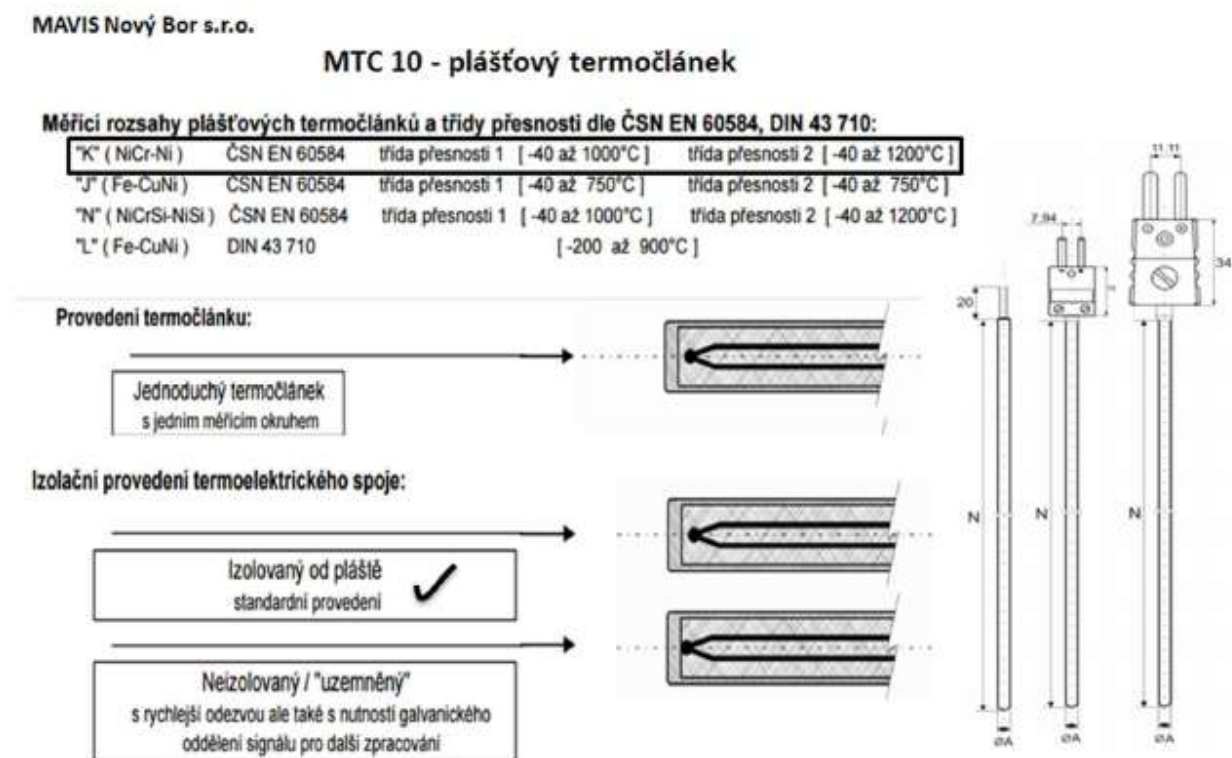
MAVIS Nový Bor s.r.o.

MTC 10 - plášťový termočlánek

Měřicí rozsahy plášťových termočlánků a třídy přesnosti dle ČSN EN 60584, DIN 43 710:

"K" ( NiCr-Ni ) ČSN EN 60584 třída přesnosti 1 [ -40 až 1000°C ] třída přesnosti 2 [ -40 až 1200°C ]
"J" ( Fe-CuNi ) ČSN EN 60584 třída přesnosti 1 [ -40 až 750°C ] třída přesnosti 2 [ -40 až 750°C ]
"N" ( NiCrSi-NiSi ) ČSN EN 60584 třída přesnosti 1 [ -40 až 1000°C ] třída přesnosti 2 [ -40 až 1200°C ]
"L" ( Fe-CuNi ) DIN 43 710 [ -200 až 900°C ]

Provedení termočlánku:

Jednoduchý termočlánek
s jedním měřicím okruhem

Izolační provedení termoelektrického spoje:

Izolovaný od pláště
standardní provedení

Neizolovaný / "uzemněný"
s rychlejší odezvou ale také s nutností galvanického oddělení signálu pro další zpracování

20
7,94
11,11
34
N
N
N
ØA
ØA
ØA